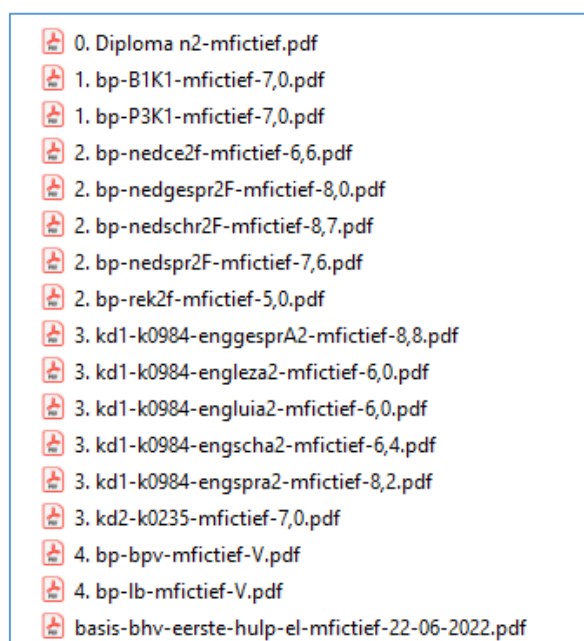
0. Diploma n2-mfictief.pdf
1. bp-B1K1-mfictief-7,0.pdf
1. bp-P3K1-mfictief-7,0.pdf
2. bp-nedce2f-mfictief-6,6.pdf
2. bp-nedgespr2F-mfictief-8,0.pdf
2. bp-nedschr2F-mfictief-8,7.pdf
2. bp-nedspr2F-mfictief-7,6.pdf
2. bp-rek2f-mfictief-5,0.pdf
3. kd1-k0984-enggesprA2-mfictief-8,8.pdf
3. kd1-k0984-engleza2-mfictief-6,0.pdf
3. kd1-k0984-engluia2-mfictief-6,0.pdf
3. kd1-k0984-engscha2-mfictief-6,4.pdf
3. kd1-k0984-engspra2-mfictief-8,2.pdf
3. kd2-k0235-mfictief-7,0.pdf
4. bp-bpv-mfictief-V.pdf
4. bp-lb-mfictief-V.pdf
basis-bhv-eerste-hulp-el-mfictief-22-06-2022.pdf